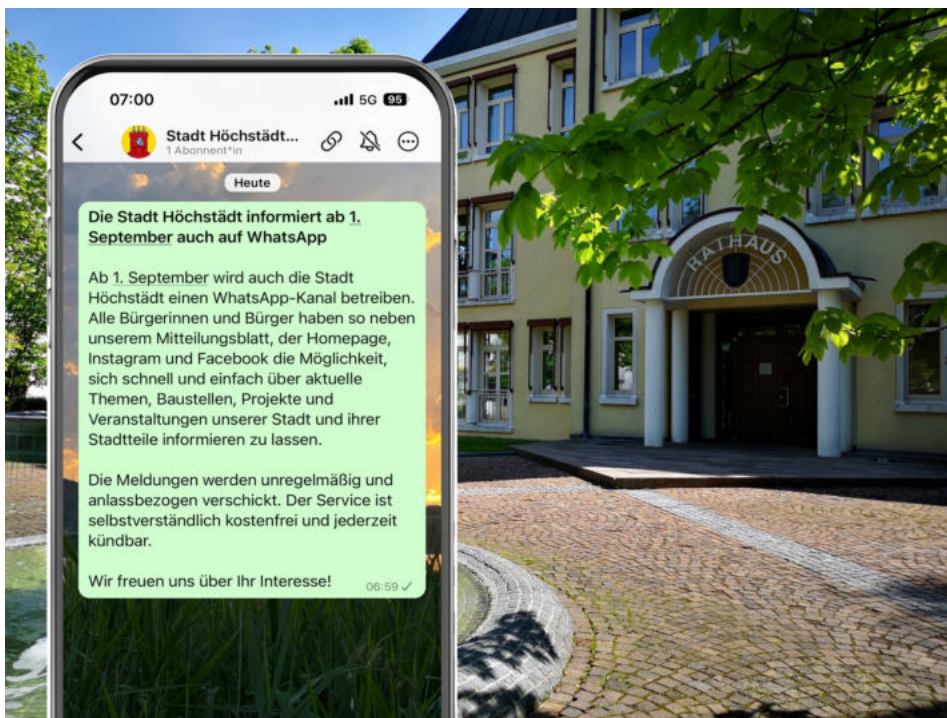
07:00

5G 95

Stadt Höchstädt...
1 Abonnent*in

Heute

**Die Stadt Höchstädt informiert ab 1. September auch auf WhatsApp**

Ab 1. September wird auch die Stadt Höchstädt einen WhatsApp-Kanal betreiben. Alle Bürgerinnen und Bürger haben so neben unserem Mitteilungsblatt, der Homepage, Instagram und Facebook die Möglichkeit, sich schnell und einfach über aktuelle Themen, Baustellen, Projekte und Veranstaltungen unserer Stadt und ihrer Stadtteile informieren zu lassen.

Die Meldungen werden unregelmäßig und anlassbezogen verschickt. Der Service ist selbstverständlich kostenfrei und jederzeit kündbar.

Wir freuen uns über Ihr Interesse!

06:59

RATHAUS